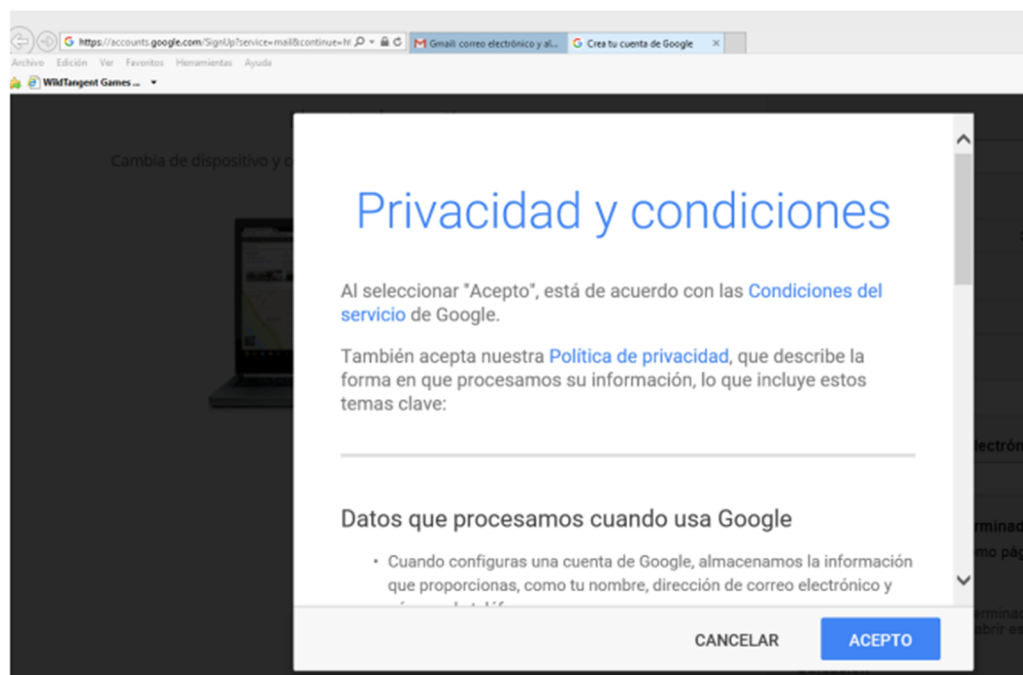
https://accounts.google.com/SignUp?service=mail&continue=ht
Gmail: correo electrónico y al...
Crea tu cuenta de Google
Archivo Edición Ver Favoritos Herramientas Ayuda
WildTangent Games ...

Cambia de dispositivo y c

Privacidad y condiciones

Al seleccionar "Acepto", está de acuerdo con las Condiciones del servicio de Google.

También acepta nuestra Política de privacidad, que describe la forma en que procesamos su información, lo que incluye estos temas clave:

Datos que procesamos cuando usa Google

• Cuando configuras una cuenta de Google, almacenamos la información que proporcionas, como tu nombre, dirección de correo electrónico y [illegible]

CANCELAR
ACEPTO

lectrón
rminad
mo pág
rminac
brir es